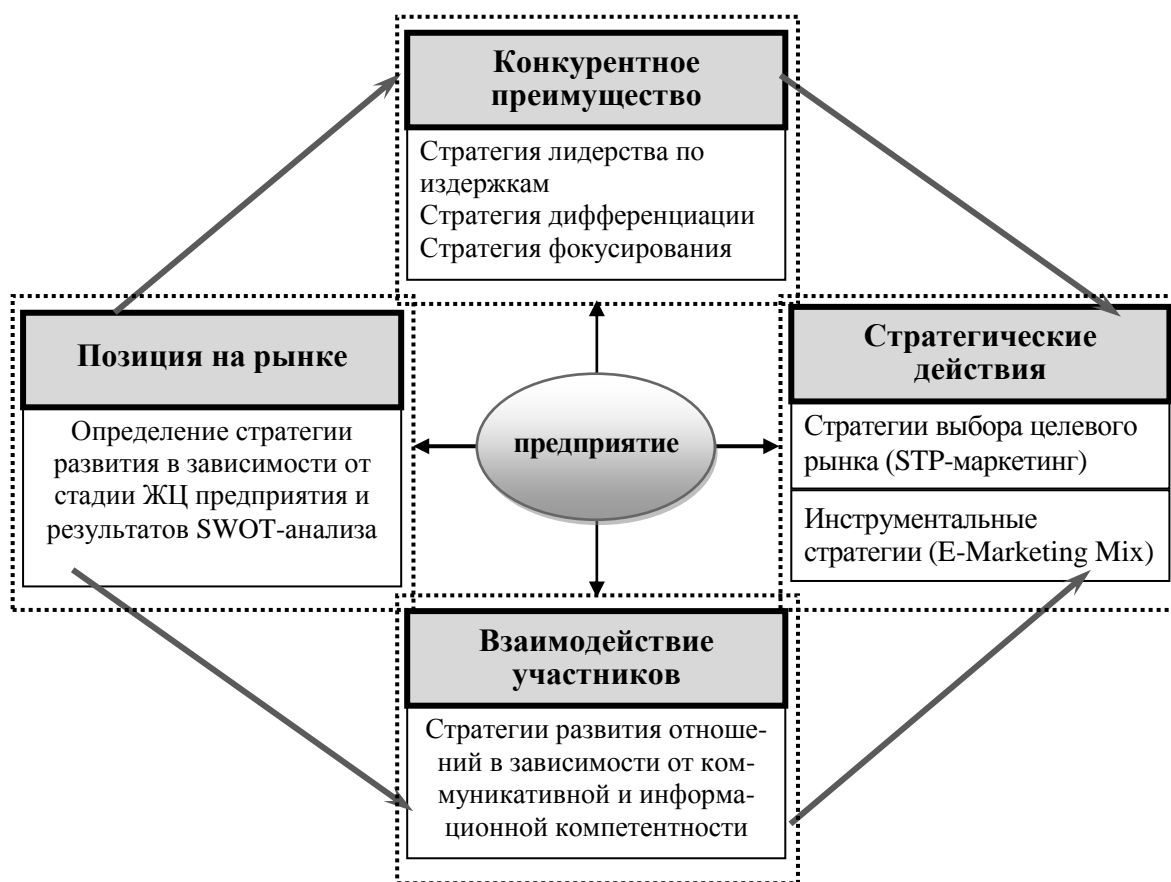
Конкурентное преимущество

Стратегия лидерства по издержкам
Стратегия дифференциации
Стратегия фокусирования

Позиция на рынке

Определение стратегии развития в зависимости от стадии ЖЦ предприятия и результатов SWOT-анализа

предприятие

Стратегические действия

Стратегии выбора целевого рынка (STP-маркетинг)

Инструментальные стратегии (E-Marketing Mix)

Взаимодействие участников

Стратегии развития отношений в зависимости от коммуникативной и информационной компетентности